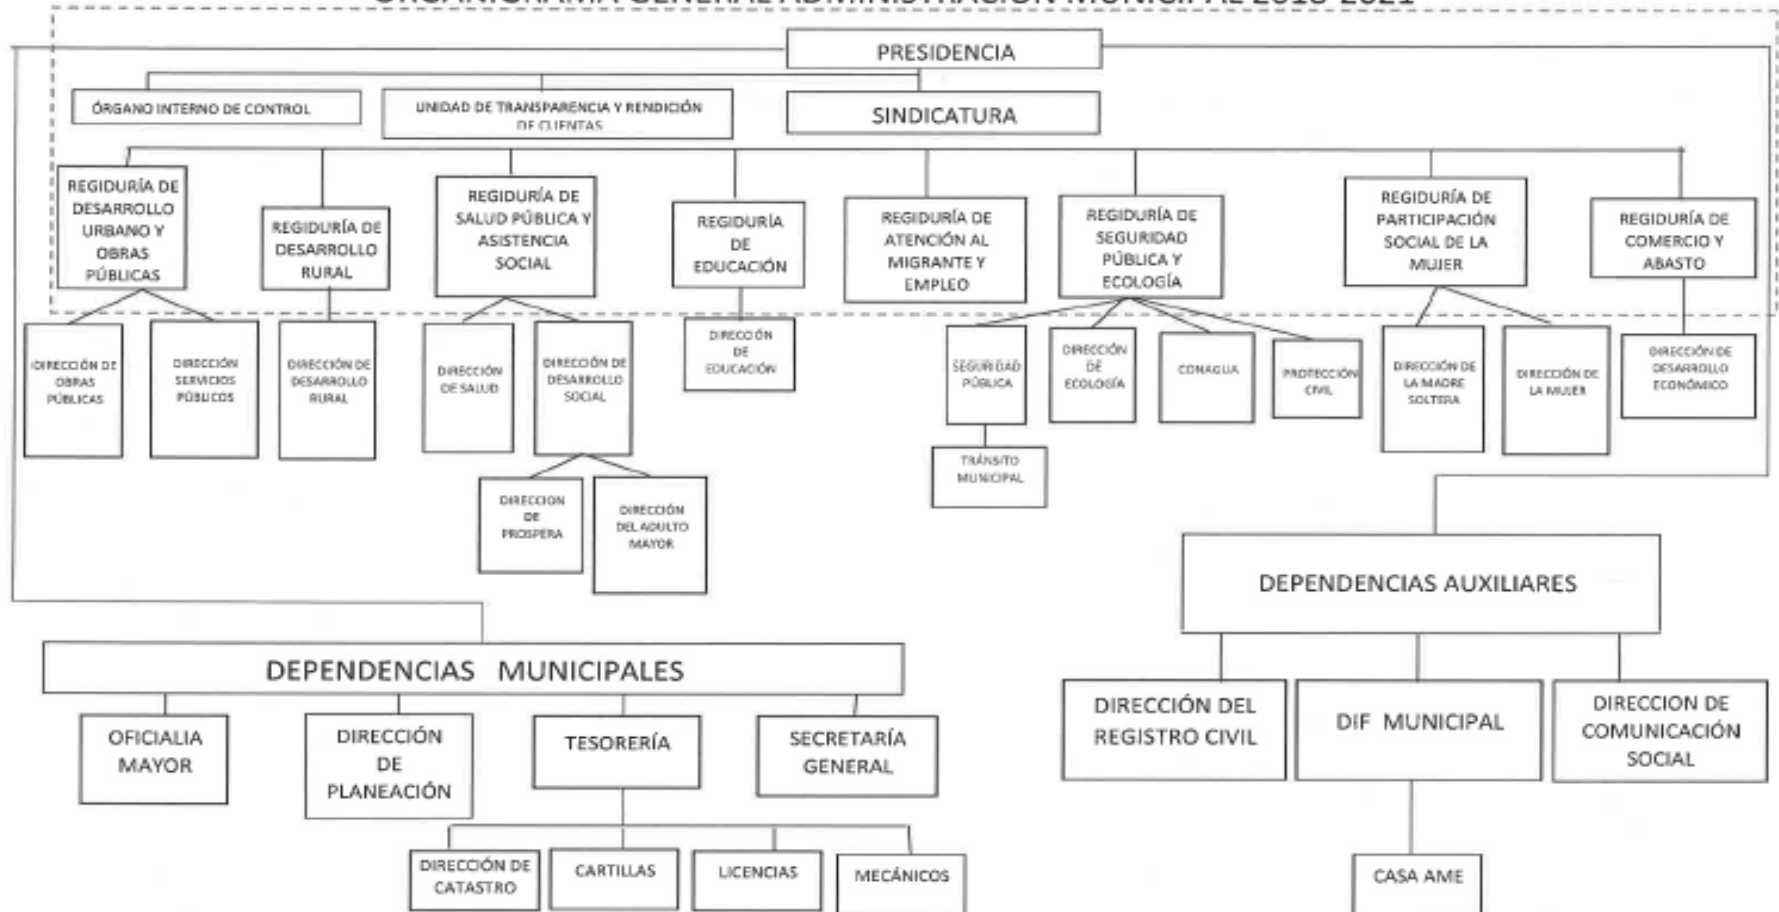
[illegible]

PRESIDENCIA

ÓRGANO INTERNO DE CONTROL

UNIDAD DE TRANSPARENCIA Y RENDICIÓN DE CUENTAS

SINDICATURA

REGIDURÍA DE DESARROLLO URBANO Y OBRAS PÚBLICAS

REGIDURÍA DE DESARROLLO RURAL

REGIDURÍA DE SALUD PÚBLICA Y ASISTENCIA SOCIAL

REGIDURÍA DE EDUCACIÓN

REGIDURÍA DE ATENCIÓN AL MIGRANTE Y EMPLEO

REGIDURÍA DE SEGURIDAD PÚBLICA Y ECOLOGÍA

REGIDURÍA DE PARTICIPACIÓN SOCIAL DE LA MUJER

REGIDURÍA DE COMERCIO Y ABASTO

DIRECCIÓN DE OBRAS PÚBLICAS

DIRECCIÓN SERVICIOS PÚBLICOS

DIRECCIÓN DE DESARROLLO RURAL

DIRECCIÓN DE SALUD

DIRECCIÓN DE DESARROLLO SOCIAL

DIRECCIÓN DE EDUCACIÓN

SEGURIDAD PÚBLICA

DIRECCIÓN DE ECOLOGÍA

CONAGUA

PROTECCIÓN CIVIL

DIRECCIÓN DE LA MADRE SOLTERA

DIRECCIÓN DE LA MUJER

DIRECCIÓN DE DESARROLLO ECONÓMICO

TRÁNSITO MUNICIPAL

DIRECCION DE PROSPERA

DIRECCIÓN DEL ADULTO MAYOR

DEPENDENCIAS AUXILIARES

DEPENDENCIAS MUNICIPALES

OFICIALIA MAYOR

DIRECCIÓN DE PLANEACIÓN

TESORERÍA

SECRETARÍA GENERAL

DIRECCIÓN DEL REGISTRO CIVIL

DIF MUNICIPAL

DIRECCION DE COMUNICACIÓN SOCIAL

DIRECCIÓN DE CATASTRO

CARTILLAS

LICENCIAS

MECÁNICOS

CASA AME